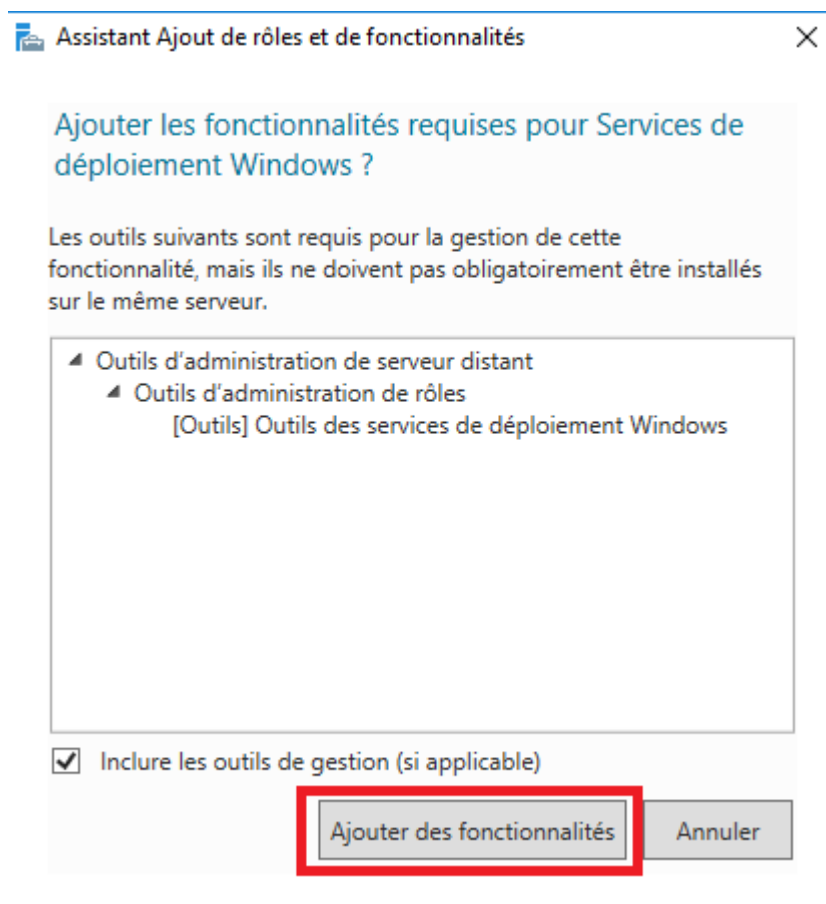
Assistant Ajout de rôles et de fonctionnalités

Ajouter les fonctionnalités requises pour Services de déploiement Windows ?

Les outils suivants sont requis pour la gestion de cette fonctionnalité, mais ils ne doivent pas obligatoirement être installés sur le même serveur.

Outils d'administration de serveur distant
Outils d'administration de rôles
[Outils] Outils des services de déploiement Windows

Inclure les outils de gestion (si applicable)

Ajouter des fonctionnalités

Annuler